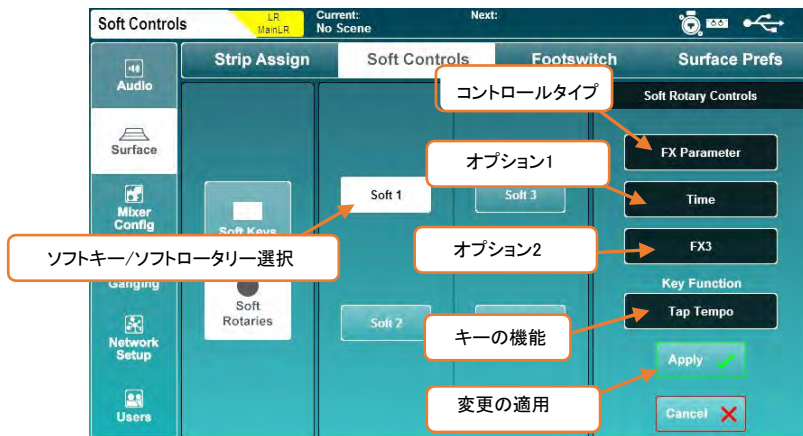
Soft Controls

LR
MainLR

Current:
No Scene

Next:

Audio

Surface

Mixer Config

Ganging

Network Setup

Users

Strip Assign

Soft Controls

Footswitch

Surface Prefs

Soft Keys

Soft Rotaries

Soft 1

Soft 2

Soft 3

Soft Rotary Controls

コントロールタイプ

FX Parameter

オプション1

Time

オプション2

FX3

Key Function

Tap Tempo

キーの機能

Apply

変更の適用

Cancel

ソフトキー/ソフトロータリー選択